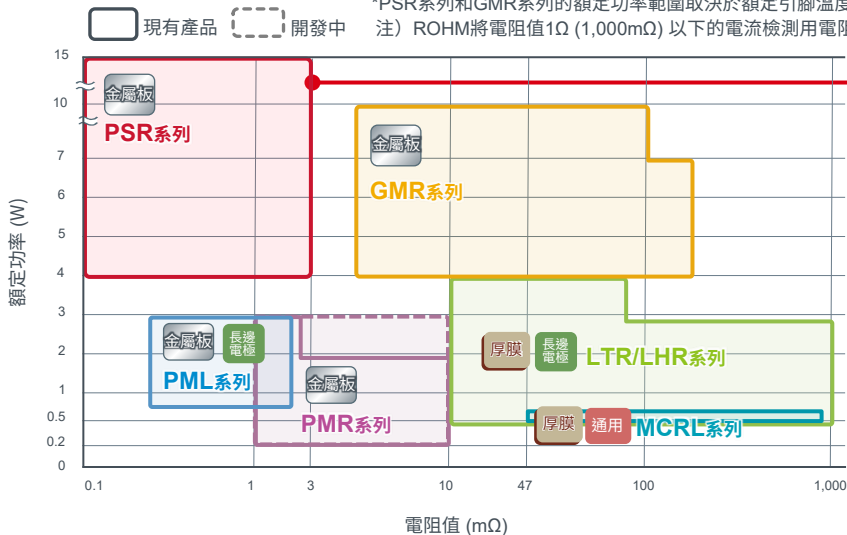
現有產品 開發中

*PSR系列和GMR系列的額定功率範圍取決於額定引腳溫度
注）ROHM將電阻值1Ω (1,000mΩ) 以下的電流檢測用電阻

15
10
7
6
5
4
3
2
1
0.5
0.2
0

額定功率 (W)

金屬板
PSR系列

金屬板
GMR系列

金屬板 長邊電極
PML系列

金屬板
PMR系列

厚膜 長邊電極 LTR/LHR系列

厚膜 通用 MCRL系列

0.1 1 3 10 47 100 1,000

電阻值 (mΩ)